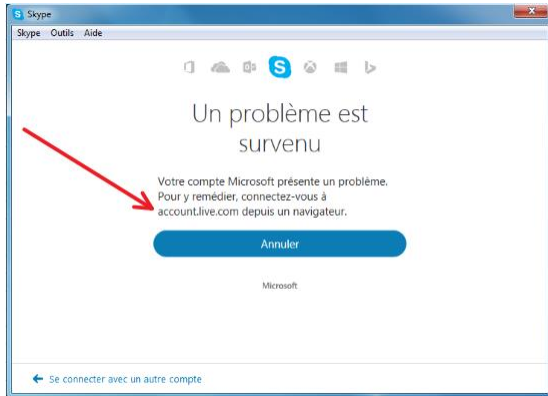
Skype

Skype Outils Aide

Un problème est survenu

Votre compte Microsoft présente un problème. Pour y remédier, connectez-vous à account.live.com depuis un navigateur.

Annuler

Microsoft

Se connecter avec un autre compte